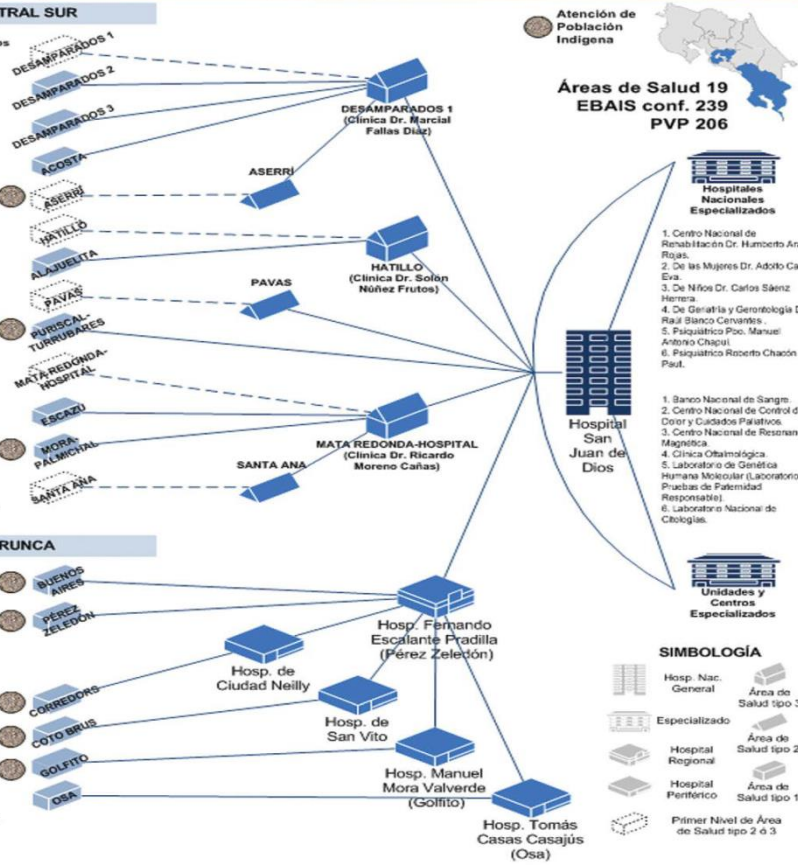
TRAL SUR

DESAMPARADOS 1
DESAMPARADOS 2
DESAMPARADOS 3
ACOSTA
ASERRÍ
HATILLO
ALAJUELITA
PAVAS
PURISCAL-TURRUBARES
MATA REDONDA-HOSPITAL
ESCAZÚ
MORA-PALMICHAL
SANTA ANA

DESAMPARADOS 1 (Clínica Dr. Marcial Fallas Díaz)
ASERRÍ
HATILLO (Clínica Dr. Solón Núñez Frutos)
PAVAS
MATA REDONDA-HOSPITAL (Clínica Dr. Ricardo Moreno Cañas)
SANTA ANA

Atención de Población Indígena

Áreas de Salud 19
EBAIS conf. 239
PVP 206

Hospitales Nacionales Especializados

1. Centro Nacional de Rehabilitación Dr. Humberto Ar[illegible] Rojas.
2. De las Mujeres Dr. Adolfo Ca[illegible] Eva.
3. De Niños Dr. Carlos Sáenz Herrera.
4. De Geriatría y Gerontología D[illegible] Raúl Blanco Cervantes.
5. Psiquiátrico Pbro. Manuel Antonio Chapuí.
6. Psiquiátrico Roberto Chacón Paut.

Hospital San Juan de Dios

1. Banco Nacional de Sangre.
2. Centro Nacional de Control d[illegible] Dolor y Cuidados Paliativos.
3. Centro Nacional de Resonan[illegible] Magnética.
4. Clínica Oftalmológica.
5. Laboratorio de Genética Humana Molecular (Laboratorio Pruebas de Paternidad Responsable).
6. Laboratorio Nacional de Citologías.

Unidades y Centros Especializados

RUNCA

BUENOS AIRES
PÉREZ ZELEDÓN
CORREDORS
COTO BRUS
GOLFITO
OSA

Hosp. Fernando Escalante Pradilla (Pérez Zeledón)
Hosp. de Ciudad Neilly
Hosp. de San Vito
Hosp. Manuel Mora Valverde (Golfito)
Hosp. Tomás Casas Casajús (Osa)

SIMBOLOGÍA
Hosp. Nac. General
Especializado
Hospital Regional
Hospital Periférico
Primer Nivel de Área de Salud tipo 2 ó 3
Área de Salud tipo 3
Área de Salud tipo 2
Área de Salud tipo 1